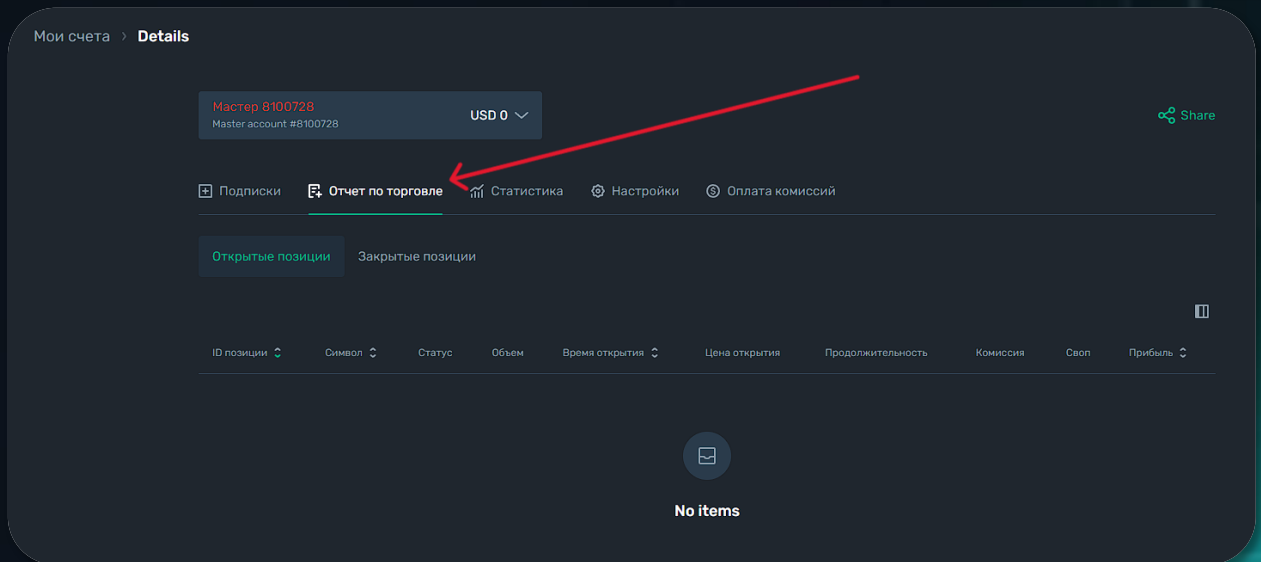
Мои счета › Details

Мастер 8100728
Master account #8100728

USD 0

Share

Подписки
Отчет по торговле
Статистика
Настройки
Оплата комиссий

Открытые позиции
Закрытые позиции

| ID позиции | Символ | Статус | Объем | Время открытия | Цена открытия | Продолжительность | Комиссия | Своп | Прибыль |
|---|---|---|---|---|---|---|---|---|---|

No items